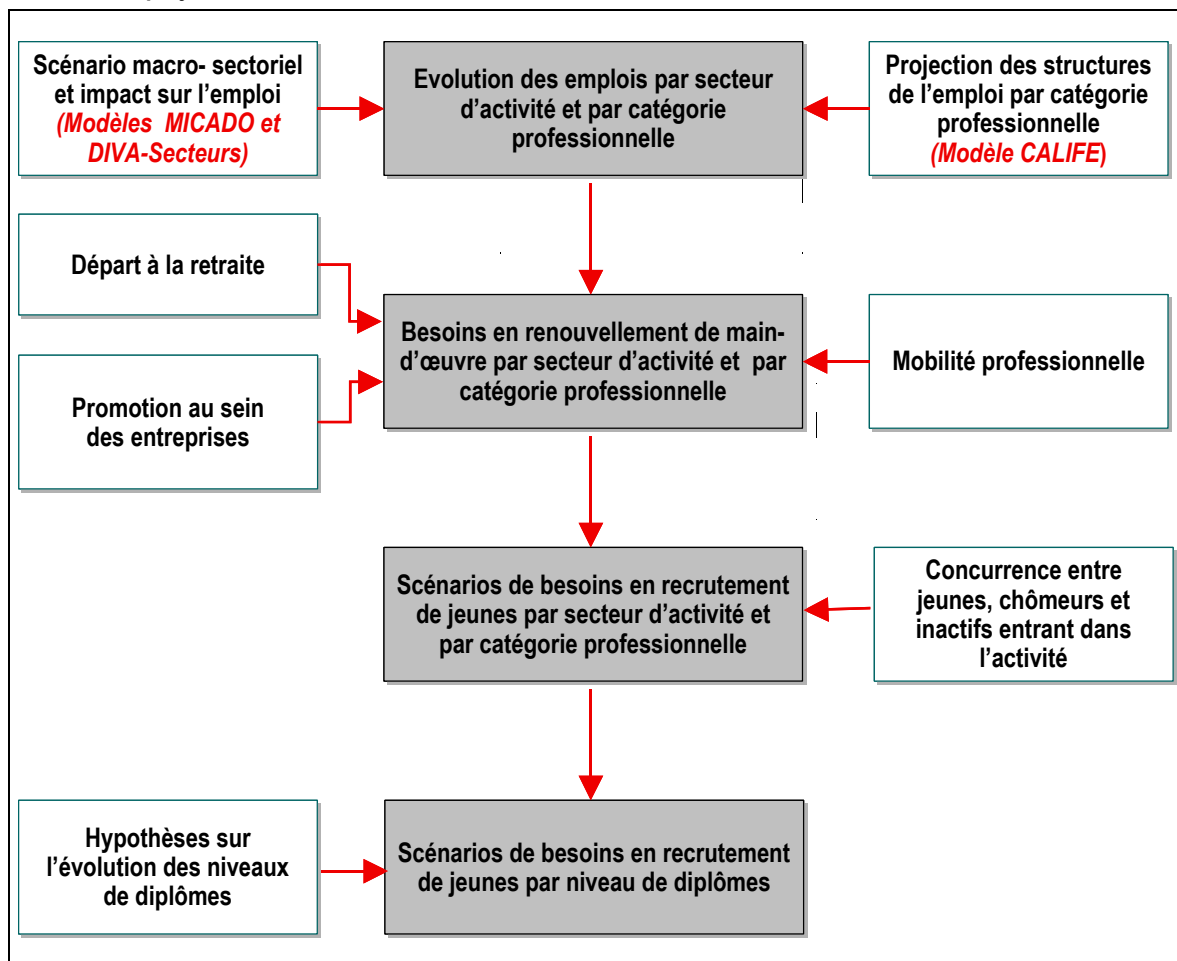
Scénario macro- sectoriel et impact sur l'emploi
(Modèles MICADO et DIVA-Secteurs)

Evolution des emplois par secteur d'activité et par catégorie professionnelle

Projection des structures de l'emploi par catégorie professionnelle
(Modèle CALIFE)

Départ à la retraite

Besoins en renouvellement de main-d'œuvre par secteur d'activité et par catégorie professionnelle

Mobilité professionnelle

Promotion au sein des entreprises

Scénarios de besoins en recrutement de jeunes par secteur d'activité et par catégorie professionnelle

Concurrence entre jeunes, chômeurs et inactifs entrant dans l'activité

Hypothèses sur l'évolution des niveaux de diplômes

Scénarios de besoins en recrutement de jeunes par niveau de diplômes